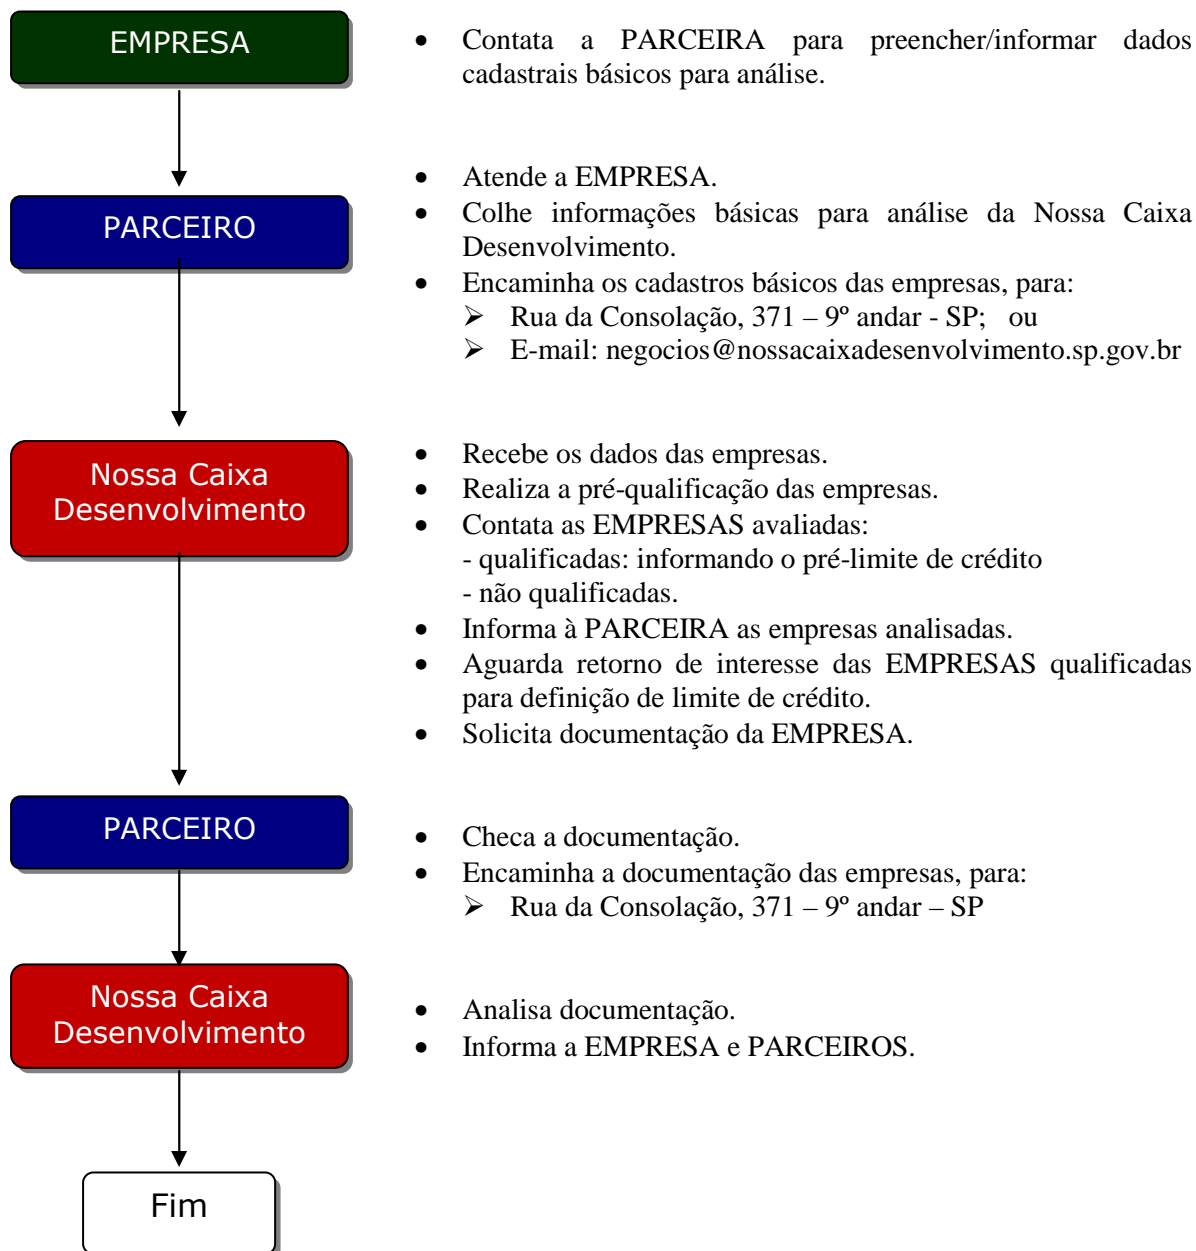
EMPRESA

- Contata a PARCEIRA para preencher/informar dados cadastrais básicos para análise.

PARCEIRO

- Atende a EMPRESA.
- Colhe informações básicas para análise da Nossa Caixa Desenvolvimento.
- Encaminha os cadastros básicos das empresas, para:
  - ➢ Rua da Consolação, 371 – 9º andar - SP; ou
  - ➢ E-mail: negocios@nossacaixadesenvolvimento.sp.gov.br

Nossa Caixa Desenvolvimento

- Recebe os dados das empresas.
- Realiza a pré-qualificação das empresas.
- Contata as EMPRESAS avaliadas:
  - qualificadas: informando o pré-limite de crédito
  - não qualificadas.
- Informa à PARCEIRA as empresas analisadas.
- Aguarda retorno de interesse das EMPRESAS qualificadas para definição de limite de crédito.
- Solicita documentação da EMPRESA.

PARCEIRO

- Checa a documentação.
- Encaminha a documentação das empresas, para:
  - ➢ Rua da Consolação, 371 – 9º andar – SP

Nossa Caixa Desenvolvimento

- Analisa documentação.
- Informa a EMPRESA e PARCEIROS.

Fim